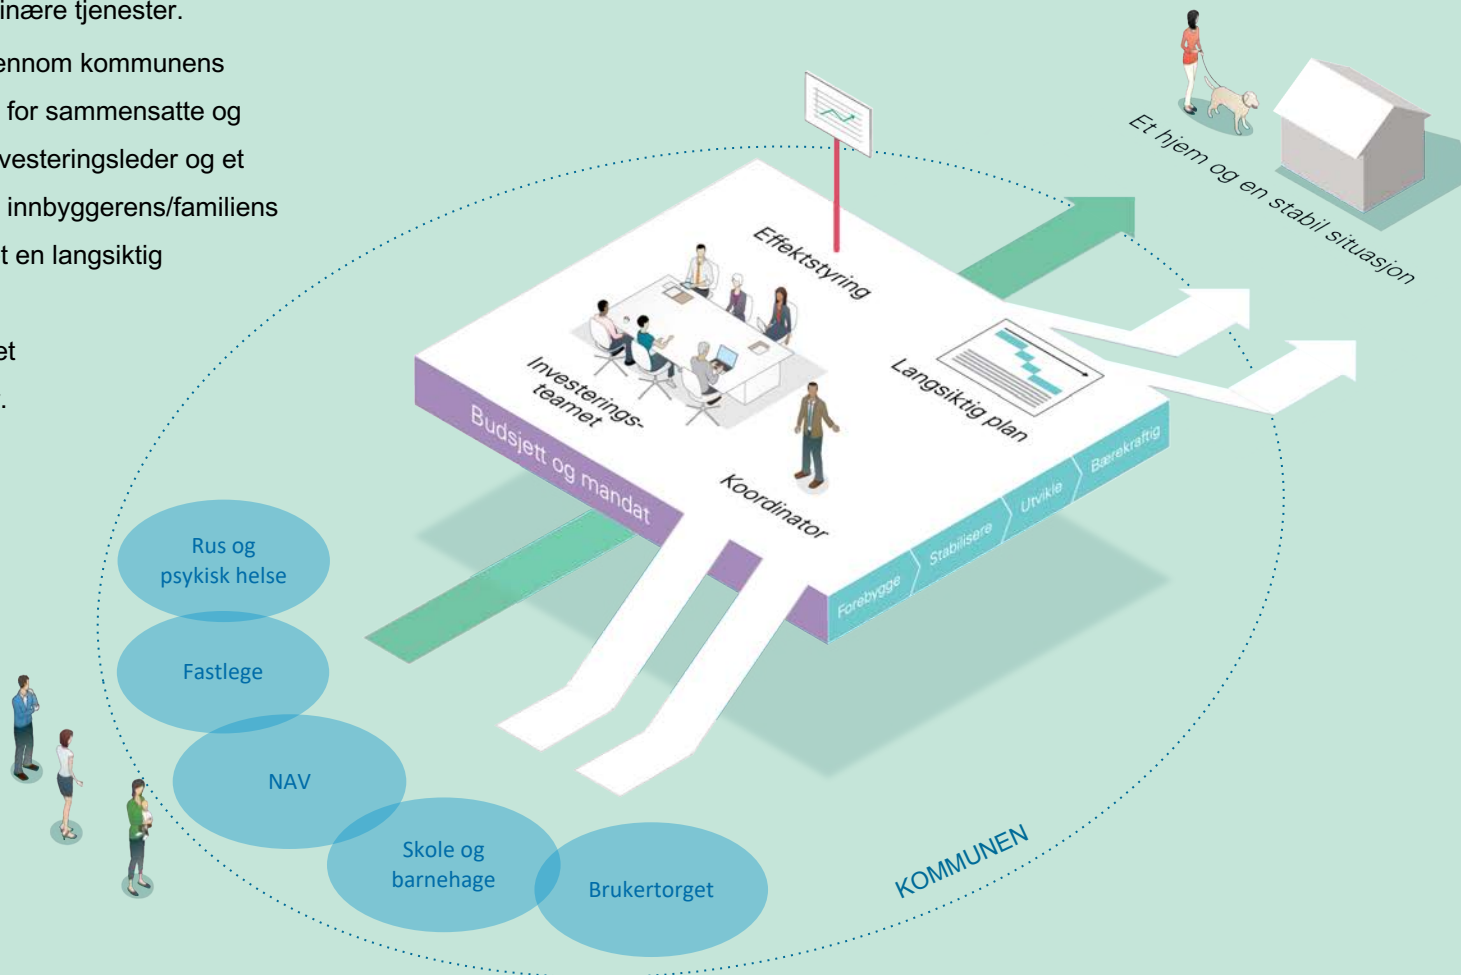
inære tjenester.

ennom kommunens
for sammensatte og
vesteringsleder og et
innbyggerens/familiens
t en langsiktig

et
.

Et hjem og en stabil situasjon

Effektstyring

Investeringsteamet

Langsiktig plan

Budsjett og mandat

Koordinator

Forebygge
Stabilisere
Utvikle
Bærekraftig

Rus og psykisk helse

Fastlege

NAV

Skole og barnehage

Brukertorget

KOMMUNEN